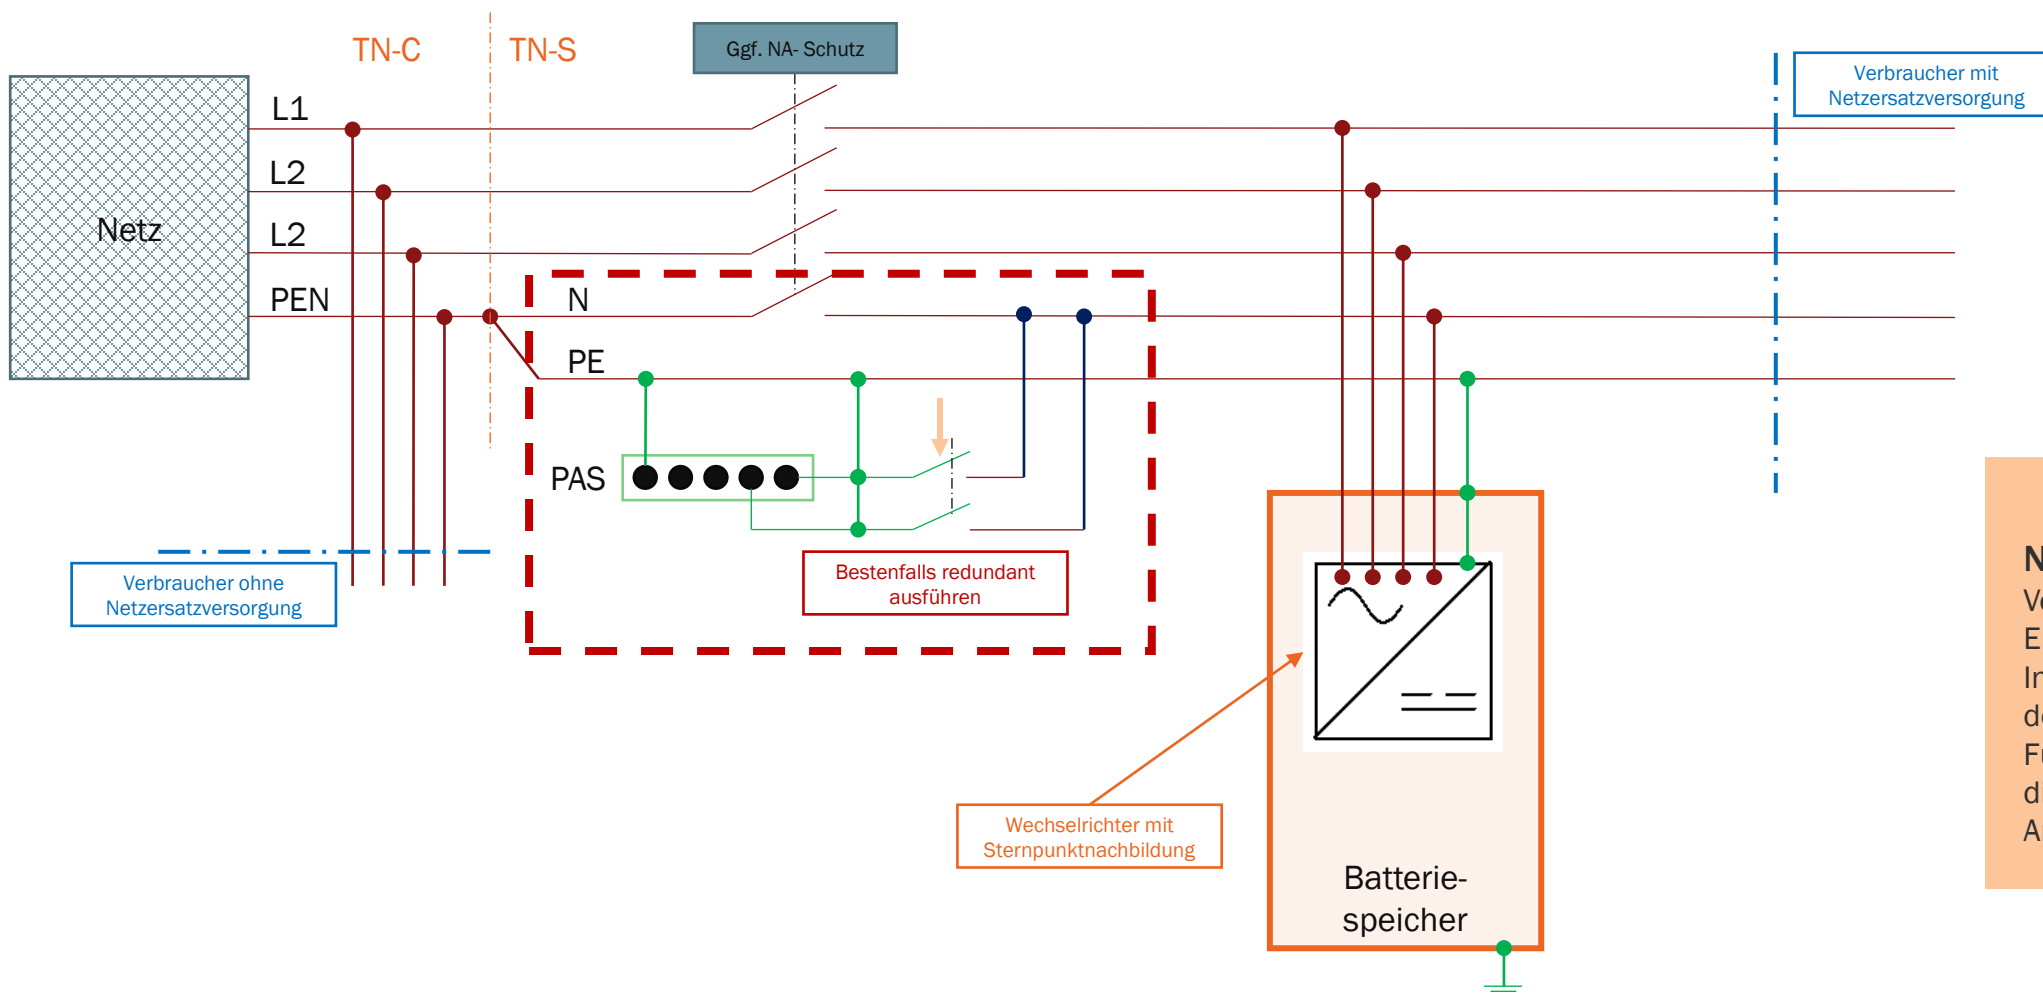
TN-C

TN-S

Ggf. NA- Schutz

Verbraucher mit Netzersatzversorgung

Netz

L1

L2

L2

PEN

N

PE

PAS

Verbraucher ohne Netzersatzversorgung

Bestenfalls redundant ausführen

Wechselrichter mit Sternpunktnachbildung

Batteriespeicher

N
V
E
Ir
d
F
d
A